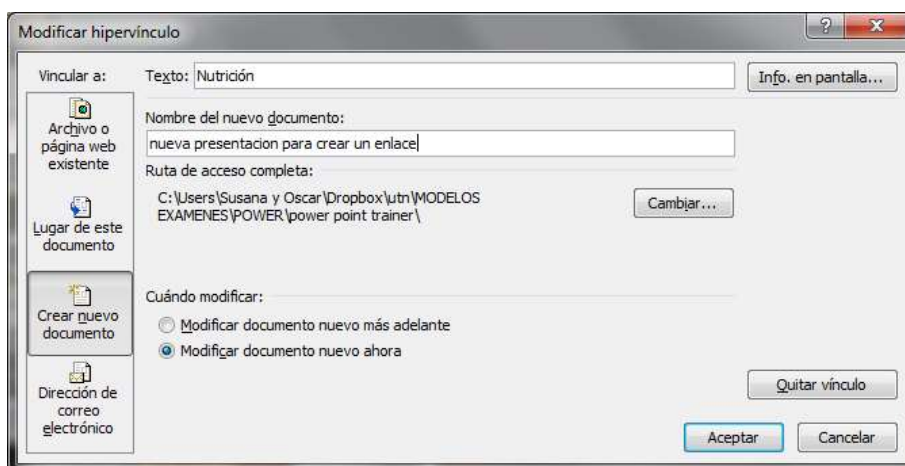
Modificar hipervínculo

?

Vincular a:

Archivo o página web existente

Lugar de este documento

Crear nuevo documento

Dirección de correo electrónico

Texto: Nutrición

Info. en pantalla...

Nombre del nuevo documento:

nueva presentacion para crear un enlace

Ruta de acceso completa:

C:\Users\Susana y Oscar\Dropbox\utn\MODELOS EXAMENES\POWER\power point trainer\

Cambiar...

Cuándo modificar:

Modificar documento nuevo más adelante

Modificar documento nuevo ahora

Quitar vínculo

Aceptar

Cancelar